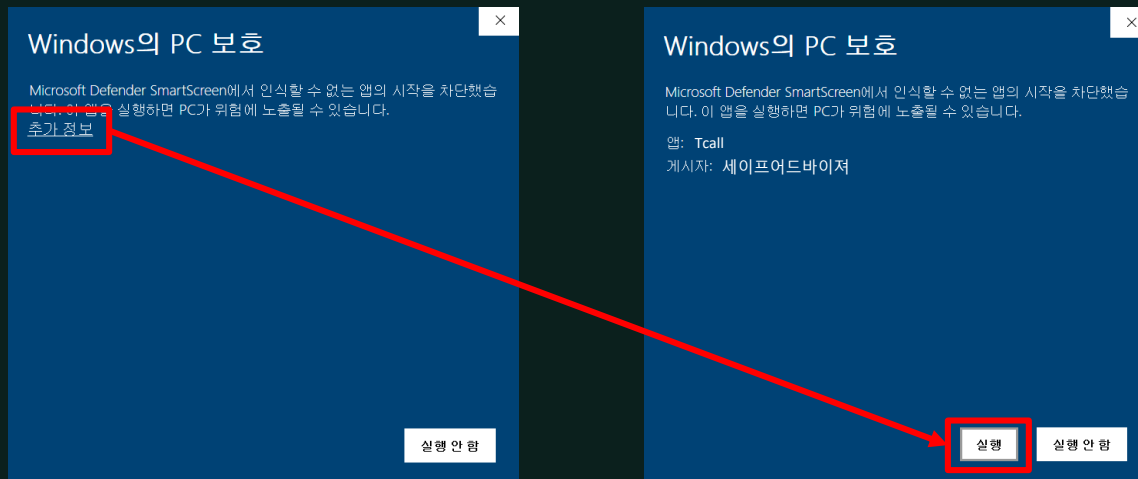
×

Windows의 PC 보호

Microsoft Defender SmartScreen에서 인식할 수 없는 앱의 시작을 차단했습니다. 이 앱을 실행하면 PC가 위험에 노출될 수 있습니다.

추가 정보

실행 안 함

×

Windows의 PC 보호

Microsoft Defender SmartScreen에서 인식할 수 없는 앱의 시작을 차단했습니다. 이 앱을 실행하면 PC가 위험에 노출될 수 있습니다.

앱: Tcall
게시자: 세이프어드바이져

실행

실행 안 함